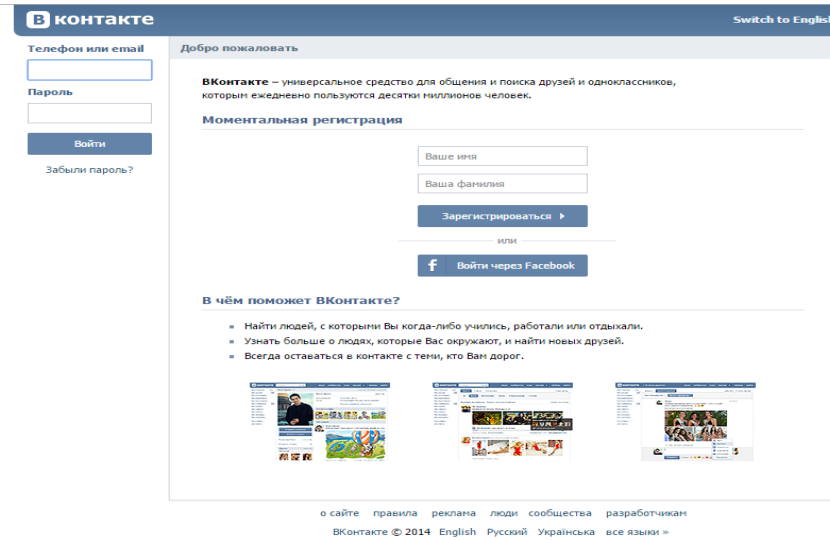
В контакте

Switch to English

Телефон или email

Пароль

Войти

Забыли пароль?

Добро пожаловать

ВКонтакте – универсальное средство для общения и поиска друзей и одноклассников, которым ежедневно пользуются десятки миллионов человек.

Моментальная регистрация

Ваше имя

Ваша фамилия

Зарегистрироваться

или

Войти через Facebook

В чём поможет ВКонтакте?

- Найти людей, с которыми Вы когда-либо учились, работали или отдыхали.
- Узнать больше о людях, которые Вас окружают, и найти новых друзей.
- Всегда оставаться в контакте с теми, кто Вам дорог.

о сайте правила реклама люди сообщества разработчикам

ВКонтакте © 2014 English Русский Українська все языки »